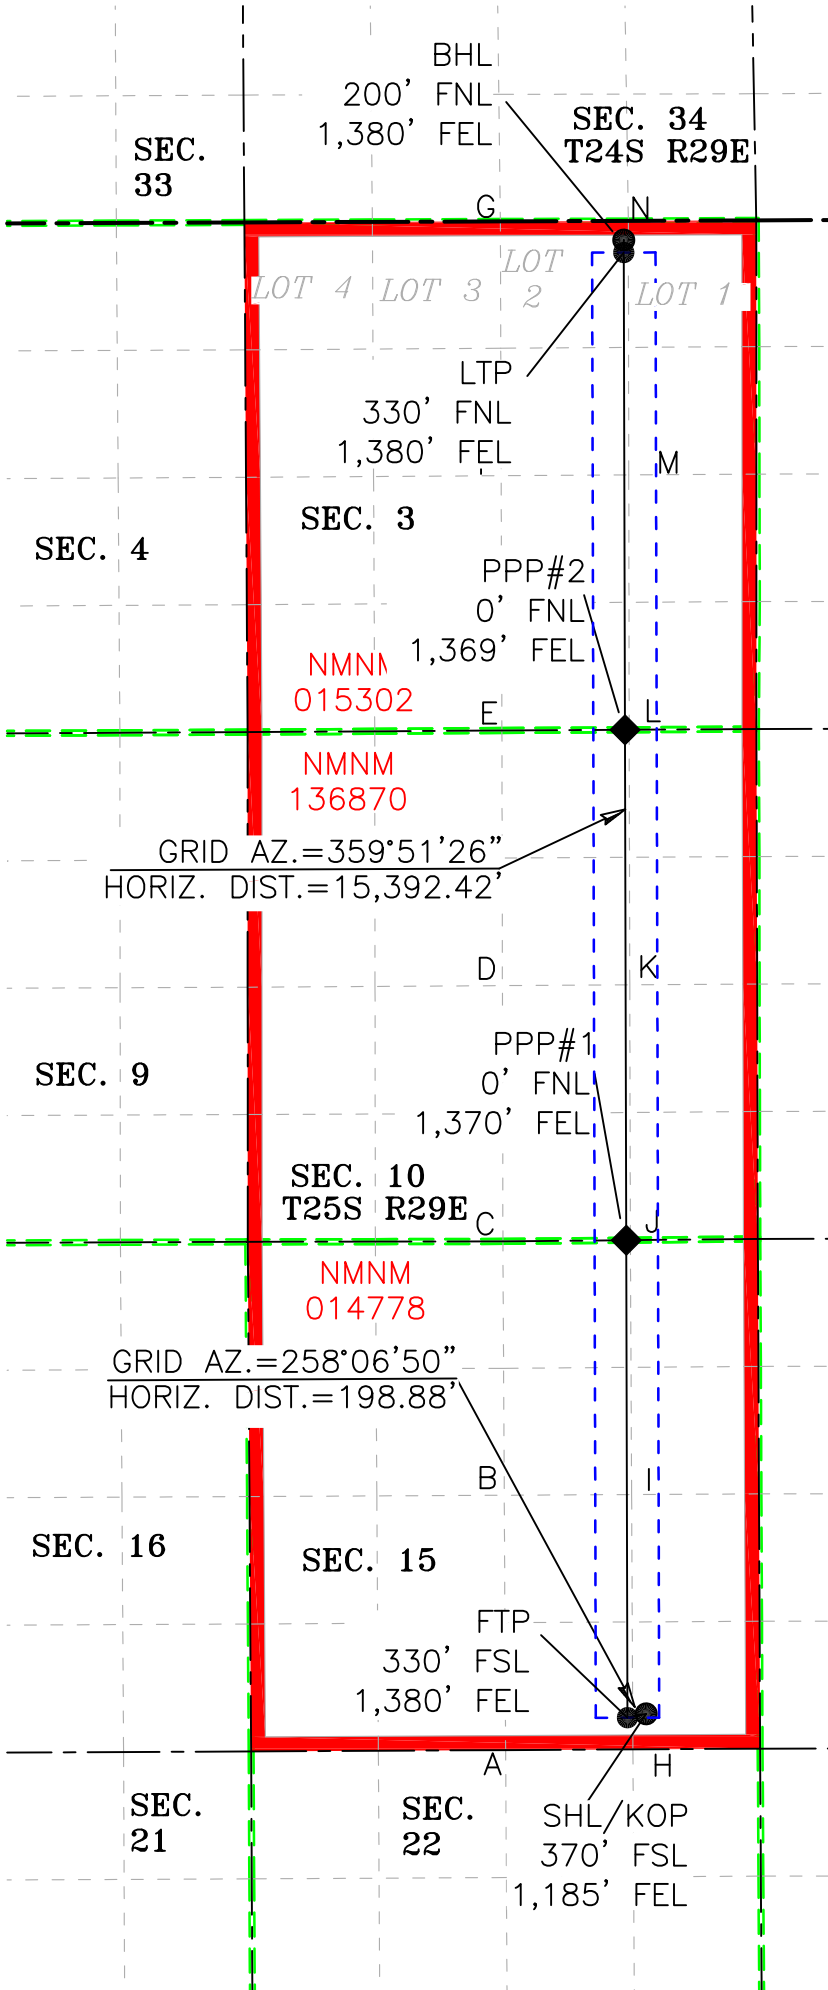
BHL
200' FNL
1,380' FEL

SEC. 33

SEC. 34
T24S R29E

G

N

LOT 4 LOT 3 LOT 2 LOT 1

LTP
330' FNL
1,380' FEL

M

SEC. 4

SEC. 3

PPP#2
0' FNL
1,369' FEL

NMNM
015302

E

L

NMNM
136870

GRID AZ.=359°51'26"
HORIZ. DIST.=15,392.42'

D

K

SEC. 9

PPP#1
0' FNL
1,370' FEL

SEC. 10
T25S R29E

C

J

NMNM
014778

GRID AZ.=258°06'50"
HORIZ. DIST.=198.88'

B

I

SEC. 16

SEC. 15

FTP
330' FSL
1,380' FEL

A

H

SEC. 21

SEC. 22

SHL/KOP
370' FSL
1,185' FEL